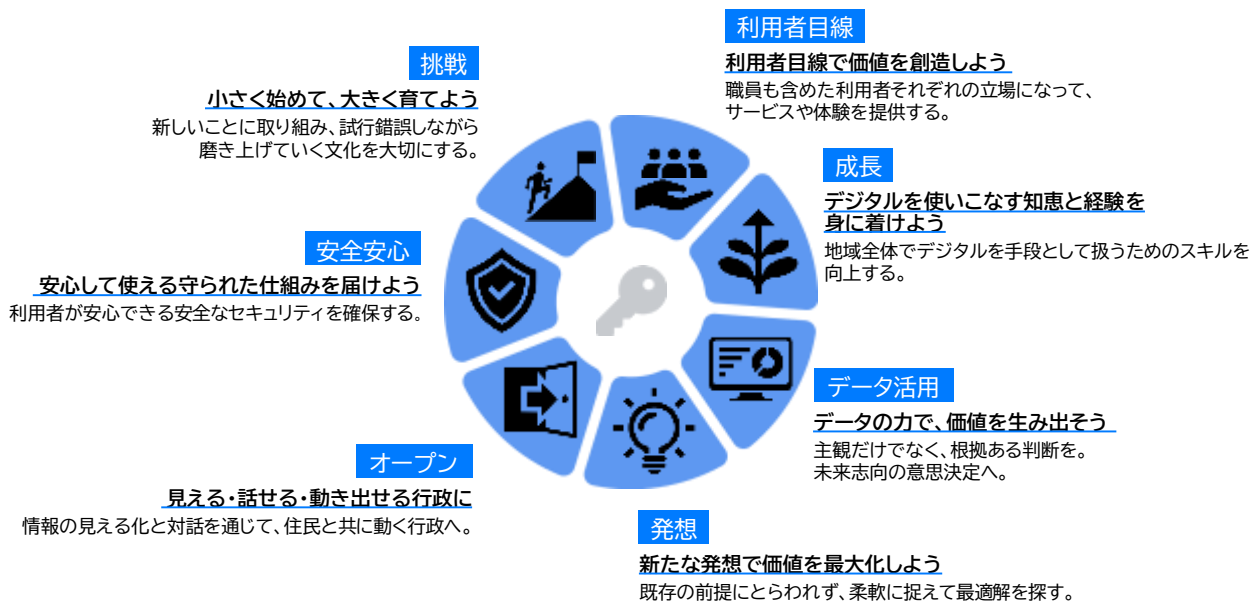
利用者目線

利用者目線で価値を創造しよう

職員も含めた利用者それぞれの立場になって、サービスや体験を提供する。

挑戦

小さく始めて、大きく育てよう

新しいことに取り組み、試行錯誤しながら磨き上げていく文化を大切にする。

成長

デジタルを使いこなす知恵と経験を身に着けよう

地域全体でデジタルを手段として扱うためのスキルを向上する。

安全安心

安心して使える守られた仕組みを届けよう

利用者が安心できる安全なセキュリティを確保する。

データ活用

データの力で、価値を生み出そう

主観だけでなく、根拠ある判断を。未来志向の意思決定へ。

オープン

見える・話せる・動き出せる行政に

情報の見える化と対話を通じて、住民と共に動く行政へ。

発想

新たな発想で価値を最大化しよう

既存の前提にとらわれず、柔軟に捉えて最適解を探す。